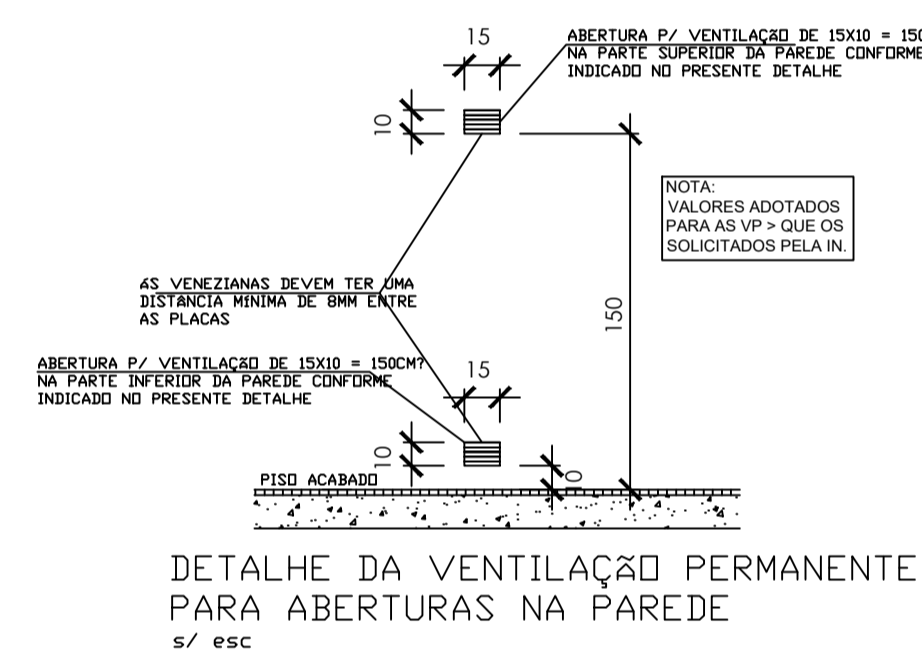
15

ABERTURA P/ VENTILAÇÃO DE 15X10 = 150
NA PARTE SUPERIOR DA PAREDE CONFORME
INDICADO NO PRESENTE DETALHE

10

NOTA:
VALORES ADOTADOS
PARA AS VP > QUE OS
SOLICITADOS PELA IN.

ÁS VENEZIANAS DEVEM TER UMA
DISTÂNCIA MÍNIMA DE 8MM ENTRE
AS PLACAS

150

ABERTURA P/ VENTILAÇÃO DE 15X10 = 150CM?
NA PARTE INFERIOR DA PAREDE CONFORME
INDICADO NO PRESENTE DETALHE

15

10

PISO ACABADO

10

DETALHE DA VENTILAÇÃO PERMANENTE
PARA ABERTURAS NA PAREDE
s/ esc